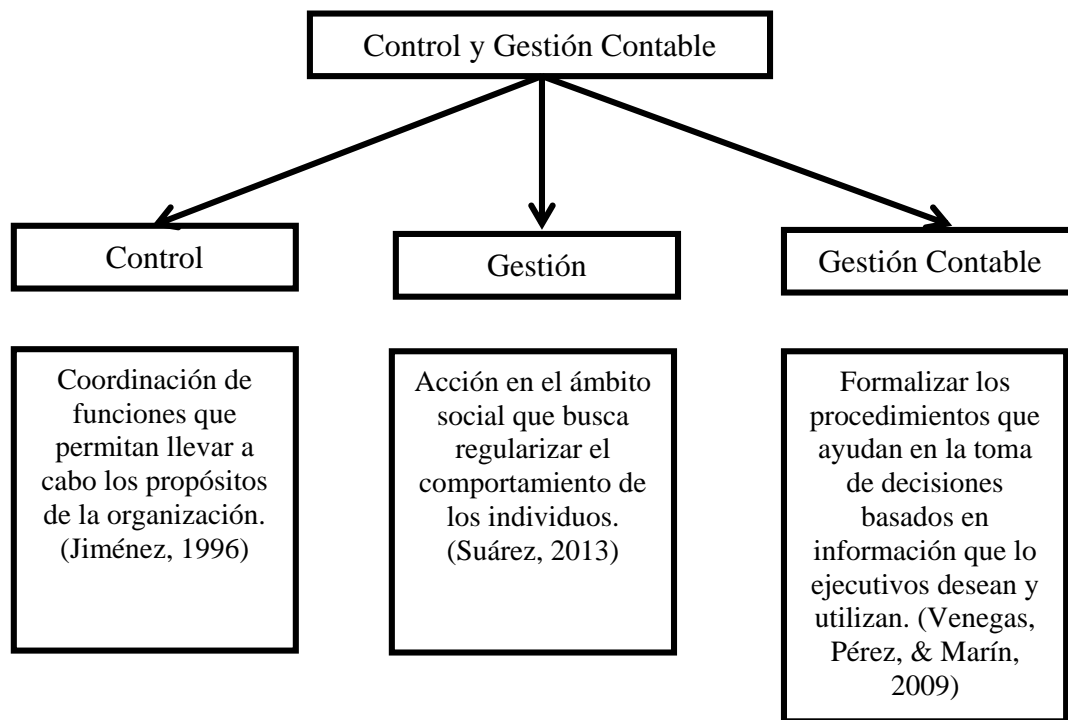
Control y Gestión Contable

Control

Gestión

Gestión Contable

Coordinación de funciones que permitan llevar a cabo los propósitos de la organización. (Jiménez, 1996)

Acción en el ámbito social que busca regularizar el comportamiento de los individuos. (Suárez, 2013)

Formalizar los procedimientos que ayudan en la toma de decisiones basados en información que lo ejecutivos desean y utilizan. (Venegas, Pérez, & Marín, 2009)